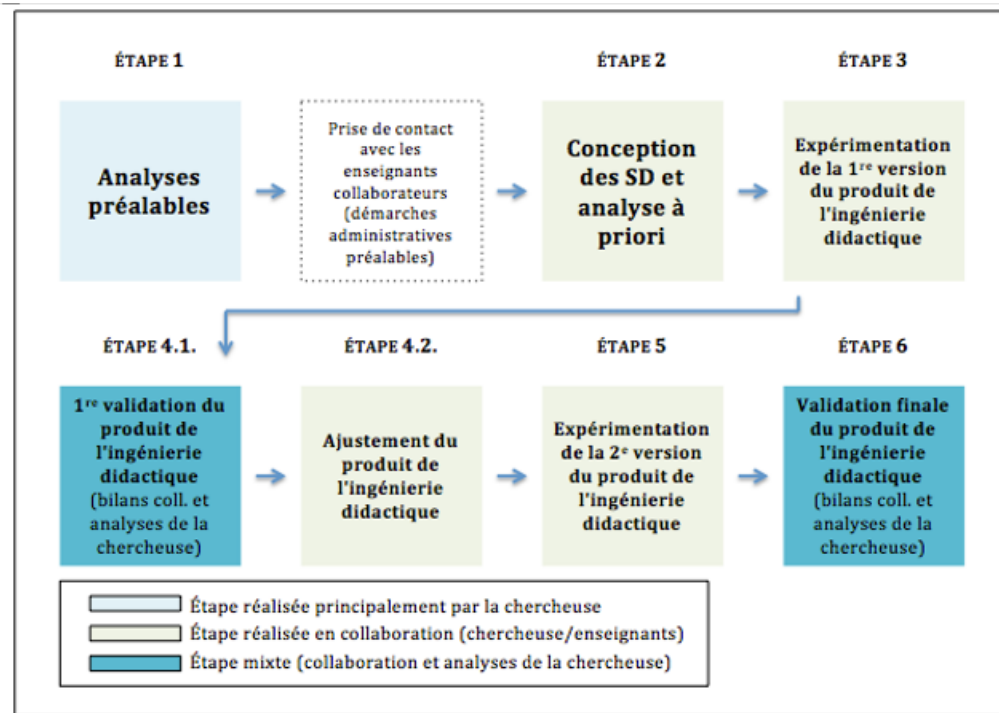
ÉTAPE 1

Analyses préalables

Prise de contact avec les enseignants collaborateurs (démarches administratives préalables)

ÉTAPE 2

Conception des SD et analyse à priori

ÉTAPE 3

Expérimentation de la 1$^{re}$ version du produit de l'ingénierie didactique

ÉTAPE 4.1.

1$^{re}$ validation du produit de l'ingénierie didactique (bilans coll. et analyses de la chercheuse)

ÉTAPE 4.2.

Ajustement du produit de l'ingénierie didactique

ÉTAPE 5

Expérimentation de la 2$^{e}$ version du produit de l'ingénierie didactique

ÉTAPE 6

Validation finale du produit de l'ingénierie didactique (bilans coll. et analyses de la chercheuse)

Étape réalisée principalement par la chercheuse
Étape réalisée en collaboration (chercheuse/enseignants)
Étape mixte (collaboration et analyses de la chercheuse)